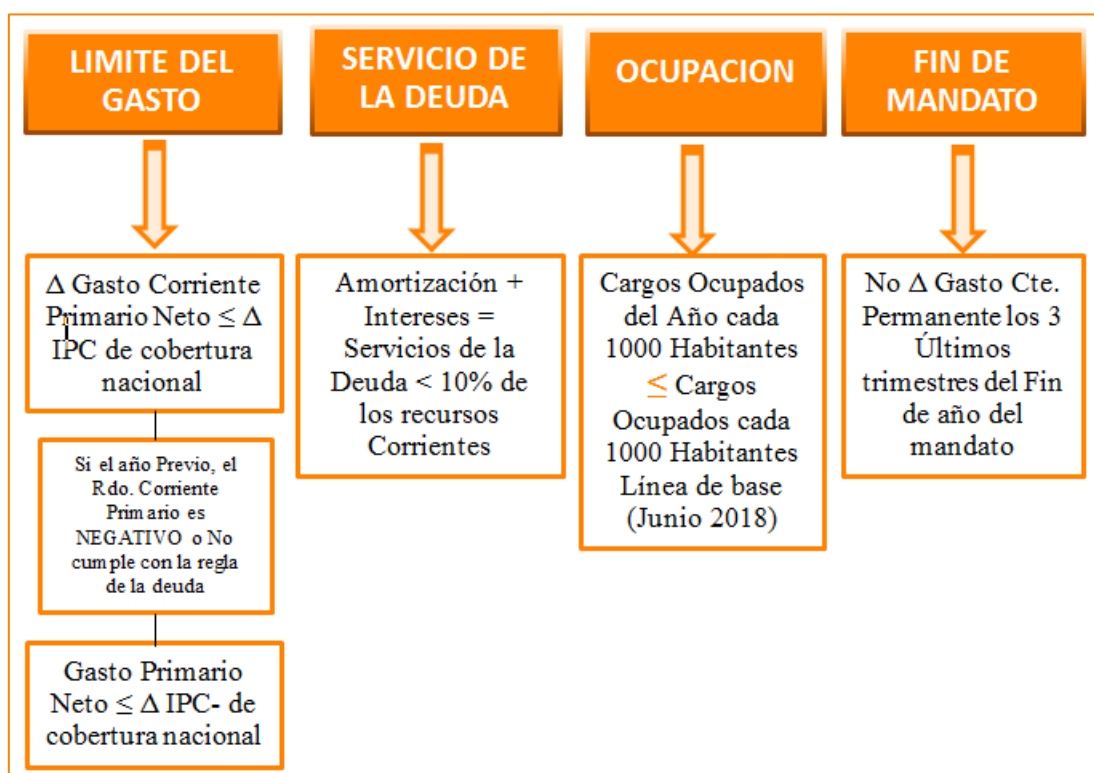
LIMITE DEL GASTO

SERVICIO DE LA DEUDA

OCUPACION

FIN DE MANDATO

$\Delta$ Gasto Corriente Primario Neto $\leq \Delta$ IPC de cobertura nacional

Si el año Previo, el Rdo. Corriente Primario es NEGATIVO o No cumple con la regla de la deuda

Gasto Primario Neto $\leq \Delta$ IPC- de cobertura nacional

Amortización + Intereses = Servicios de la Deuda < 10% de los recursos Corrientes

Cargos Ocupados del Año cada 1000 Habitantes $\leq$ Cargos Ocupados cada 1000 Habitantes Línea de base (Junio 2018)

No $\Delta$ Gasto Cte. Permanente los 3 Últimos trimestres del Fin de año del mandato